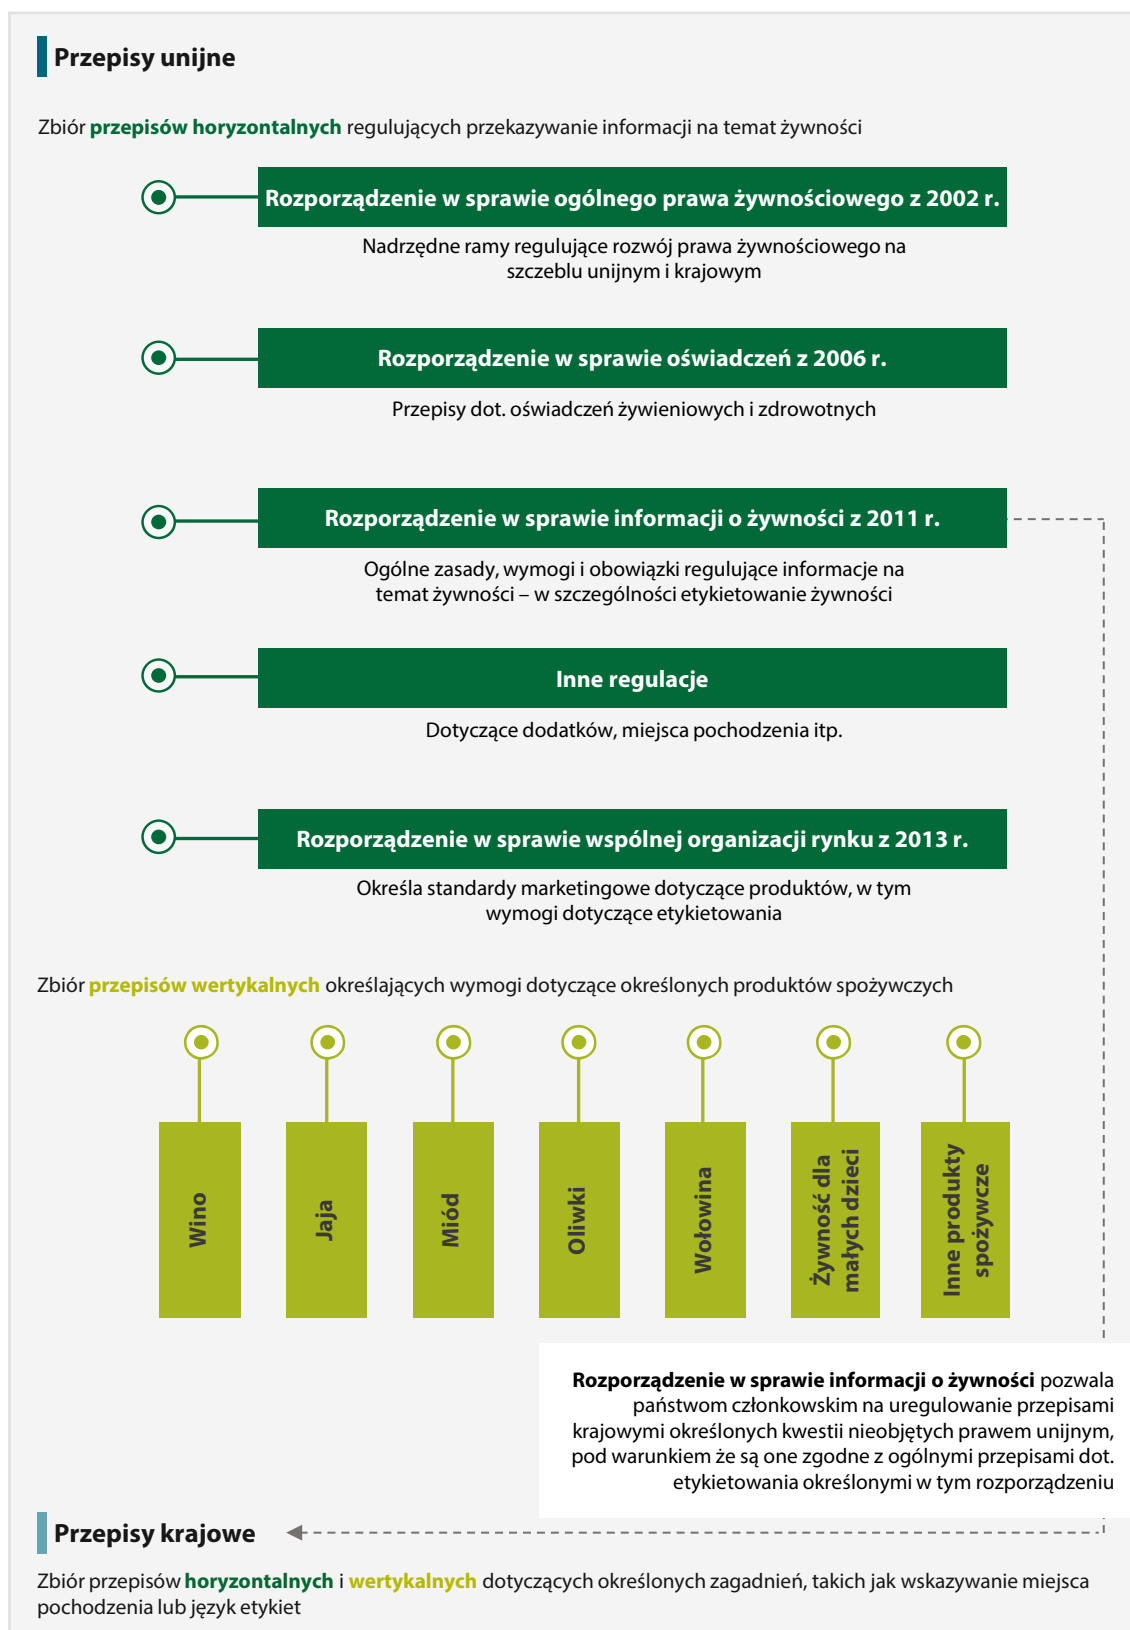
Przepisy unijne

Zbiór przepisów horyzontalnych regulujących przekazywanie informacji na temat żywności

Rozporządzenie w sprawie ogólnego prawa żywnościowego z 2002 r.

Nadrzędne ramy regulujące rozwój prawa żywnościowego na szczeblu unijnym i krajowym

Rozporządzenie w sprawie oświadczeń z 2006 r.

Przepisy dot. oświadczeń żywieniowych i zdrowotnych

Rozporządzenie w sprawie informacji o żywności z 2011 r.

Ogólne zasady, wymogi i obowiązki regulujące informacje na temat żywności – w szczególności etykietowanie żywności

Inne regulacje

Dotyczące dodatków, miejsca pochodzenia itp.

Rozporządzenie w sprawie wspólnej organizacji rynku z 2013 r.

Określa standardy marketingowe dotyczące produktów, w tym wymogi dotyczące etykietowania

Zbiór przepisów wertykalnych określających wymogi dotyczące określonych produktów spożywczych

Wino

Jaja

Miód

Oliwki

Wołowina

Żywność dla małych dzieci

Inne produkty spożywcze

Rozporządzenie w sprawie informacji o żywności pozwala państwom członkowskim na uregulowanie przepisami krajowymi określonych kwestii nieobjętych prawem unijnym, pod warunkiem że są one zgodne z ogólnymi przepisami dot. etykietowania określonymi w tym rozporządzeniu

Przepisy krajowe

Zbiór przepisów horyzontalnych i wertykalnych dotyczących określonych zagadnień, takich jak wskazywanie miejsca pochodzenia lub język etykiet